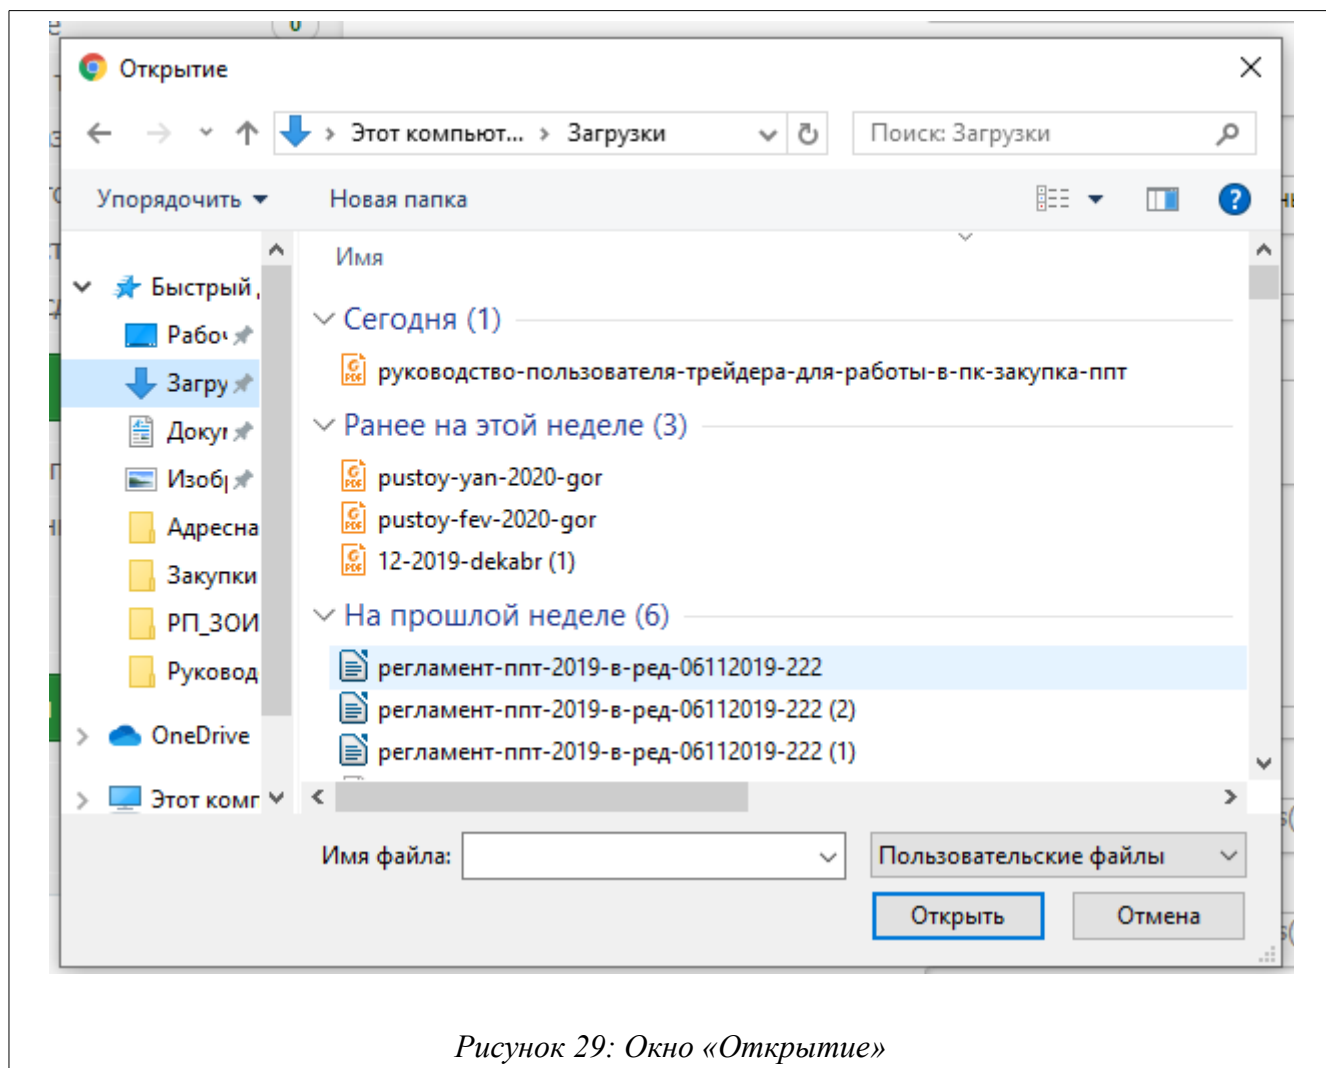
Открытие

Этот компьют... › Загрузки

Поиск: Загрузки

Упорядочить ▾ Новая папка

Быстрый

Рабо

Загру

Докуг

Изоб

Адресна

Закупки

РП_ЗОИ

Руковод

OneDrive

Этот комг

Имя

Сегодня (1)

руководство-пользователя-трейдера-для-работы-в-пк-закупка-ппт

Ранее на этой неделе (3)

pustoy-yan-2020-gor

pustoy-fev-2020-gor

12-2019-dekabr (1)

На прошлой неделе (6)

регламент-ппт-2019-в-ред-06112019-222

регламент-ппт-2019-в-ред-06112019-222 (2)

регламент-ппт-2019-в-ред-06112019-222 (1)

Имя файла:

Пользовательские файлы

Открыть

Отмена

Рисунок 29: Окно «Открытие»